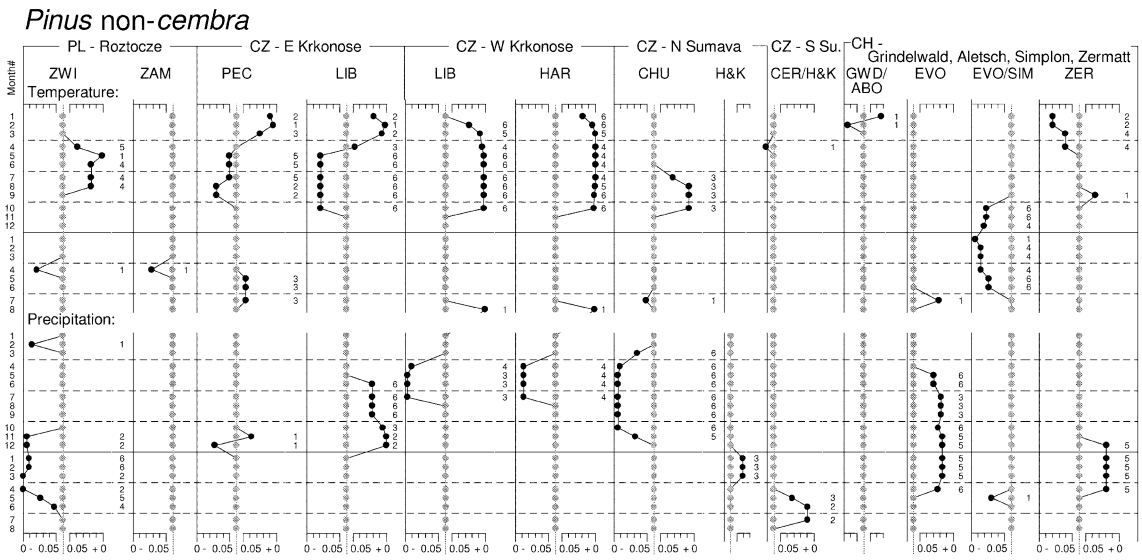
*Pinus* non-*cembra*

PL - Roztocze | CZ - E Krkonose | CZ - W Krkonose | CZ - N Sumava | CZ - S Su. | CH - Grindelwald, Aletsch, Simplon, Zermatt

Month#

ZWI ZAM PEC LIB LIB HAR CHU H&K CER/H&K GWD/ABO EVO EVO/SIM ZER

Temperature:

1 2 3 4 5 6 7 8 9 10 11 12 1 2 3 4 5 6 7 8

5 1 4 4 4
2 1 3 5 5 5 2 2
2 1 2 4 6 6 6 6 6 6
6 5 5 4 6 6 6 6 6
6 6 5 4 6 6 6 6 6
3 3 3
1
1 1
2 2 4 4
6 6 6 4
1
1 1
3 3 3
1 1
1
3
1 1
6 6 6 4 1 4 3 6 6
1

Precipitation:

1 2 3 4 5 6 7 8 9 10 11 12 1 2 3 4 5 6 7 8

1
2 2 2 2 2 2 5 4
1 1
6 6 6 3 2 2
4 3 3 3
4 4 3 4
6 6 6 6 6 6 6 5
3 3 3
3 2 2
6 6 3 3 3 6 5 5 5 5 5 5
1
5 5 5 5 5

0 - 0.05 0 - 0.05 0 - 0.05 0 - 0.05 0 - 0.05 0 - 0.05 0 - 0.05 0.05 + 0 0.05 + 0 0.05 + 0 0.05 + 0 0.05 + 0 0.05 + 0 0.05 + 0